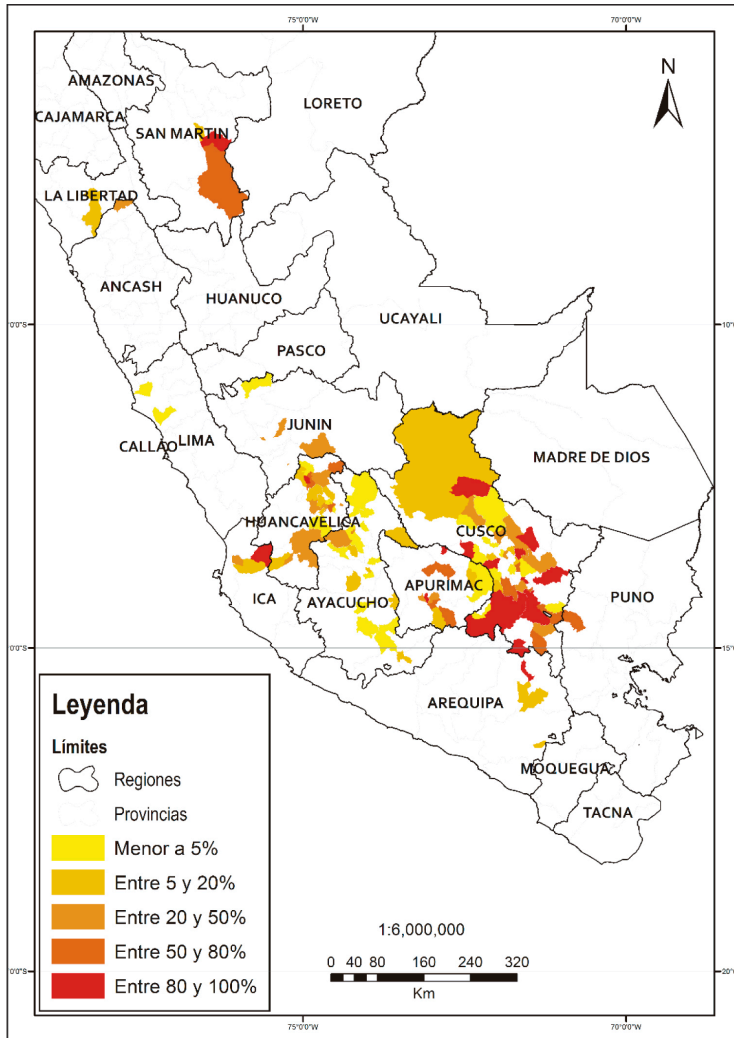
75°0'0"W
70°0'0"W
N
AMAZONAS
CAJAMARCA
LORETO
SAN MARTIN
LA LIBERTAD
ANCASH
HUANUCO
10°0'0"S
UCAYALI
10°
PASCO
JUNIN
CALLAO
LIMA
MADRE DE DIOS
HUANCAVELICA
CUSCO
ICA
AYACUCHO
APURIMAC
PUNO
15°0'0"S
15°
AREQUIPA
Leyenda
Límites
Regiones
Provincias
MOQUEGUA
TACNA
Menor a 5%
Entre 5 y 20%
Entre 20 y 50%
1:6,000,000
Entre 50 y 80%
0 40 80 160 240 320
Entre 80 y 100%
Km
20°0'0"S
20°
75°0'0"W
70°0'0"W